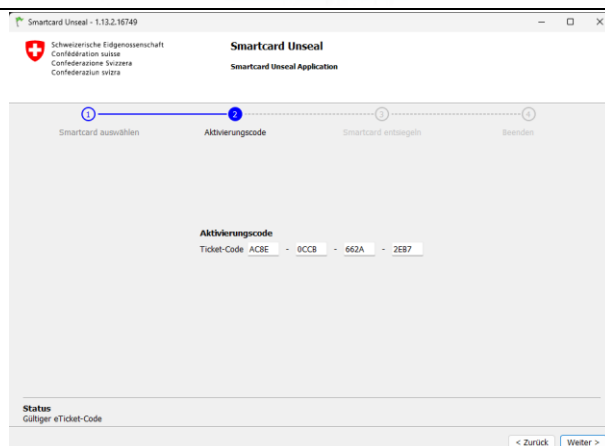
Smartcard Unseal - 1.13.2.16749

Schweizerische Eidgenossenschaft
Confédération suisse
Confederazione Svizzera
Confederaziun svizra

Smartcard Unseal
Smartcard Unseal Application

1 Smartcard auswählen
2 Aktivierungscode
3 Smartcard entsiegeln
4 Beenden

Aktivierungscode
Ticket-Code AC8E - 0CCB - 662A - 2EB7

Status
Gültiger eTicket-Code

< Zurück
Weiter >